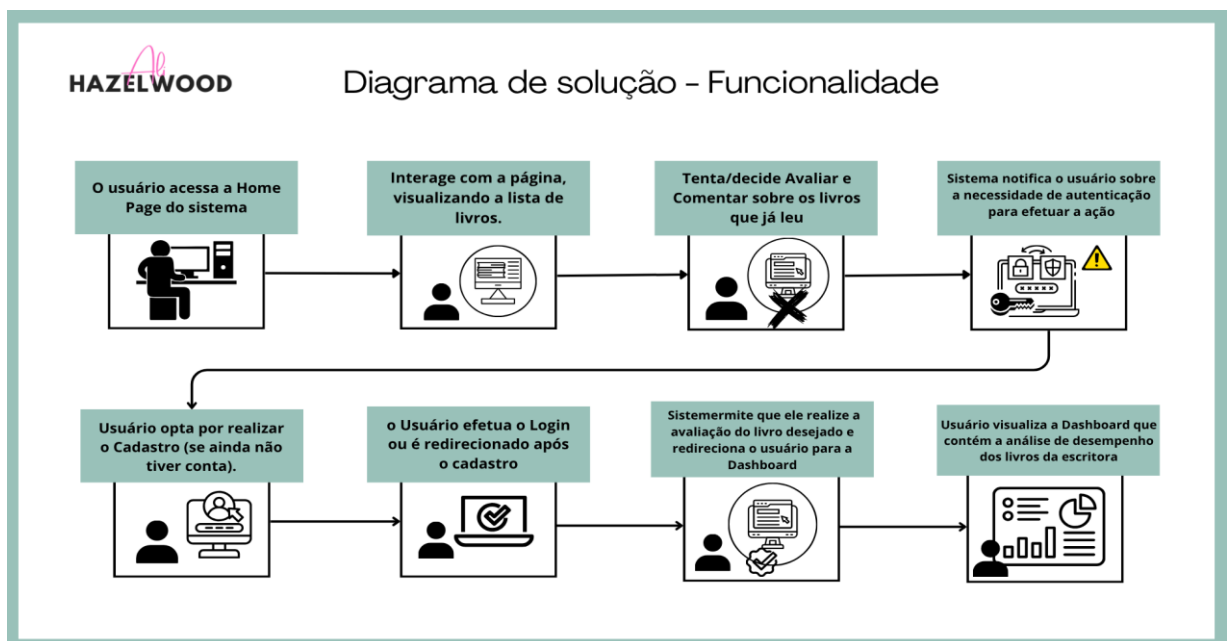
Ah
HAZELWOOD

Diagrama de solução - Funcionalidade

O usuário acessa a Home Page do sistema

Interage com a página, visualizando a lista de livros.

Tenta/decide Avaliar e Comentar sobre os livros que já leu

Sistema notifica o usuário sobre a necessidade de autenticação para efetuar a ação

Usuário opta por realizar o Cadastro (se ainda não tiver conta).

o Usuário efetua o Login ou é redirecionado após o cadastro

Sistemermite que ele realize a avaliação do livro desejado e redireciona o usuário para a Dashboard

Usuário visualiza a Dashboard que contém a análise de desempenho dos livros da escritora